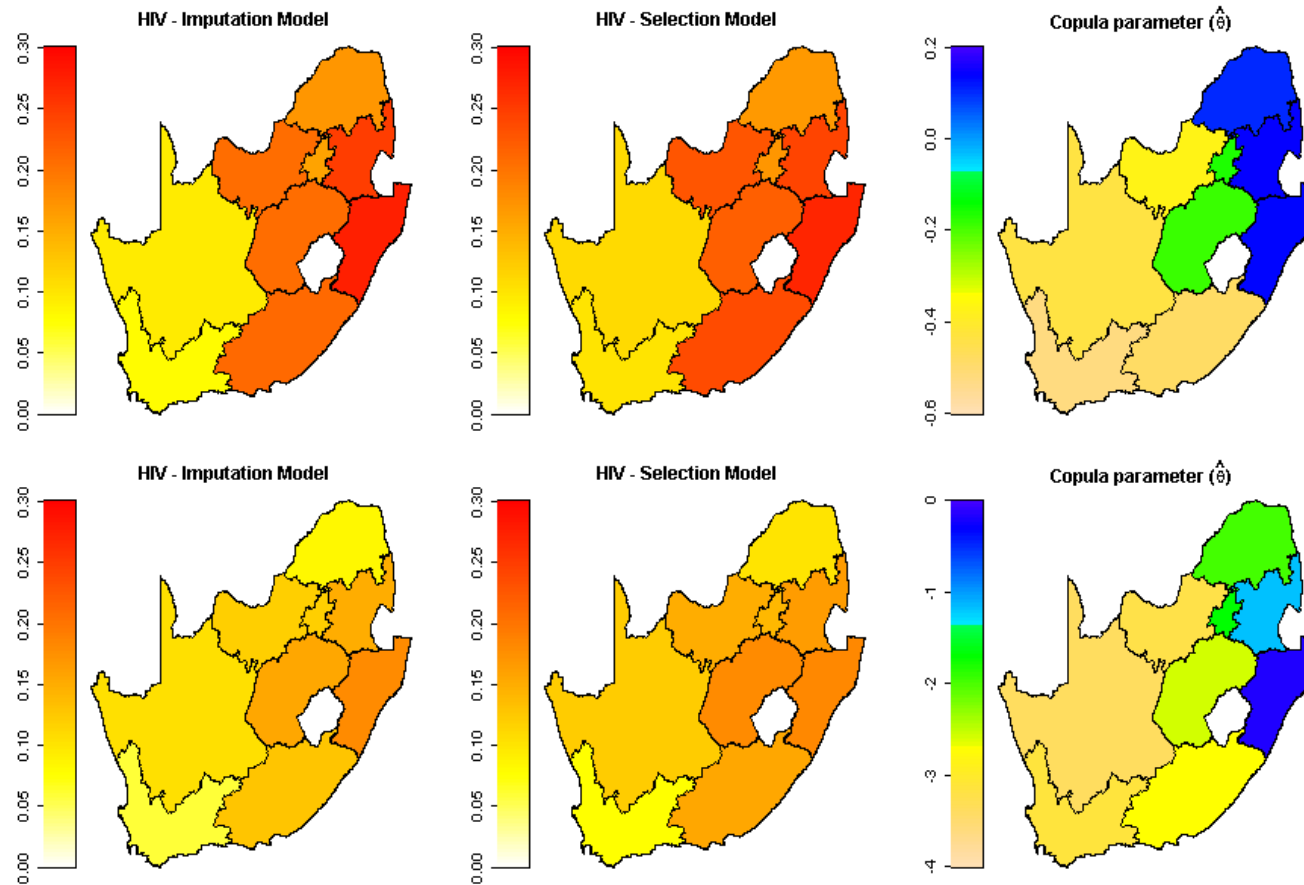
HIV - Imputation Model

0.30
0.25
0.20
0.15
0.10
0.05
0.00

HIV - Selection Model

0.30
0.25
0.20
0.15
0.10
0.05
0.00

Copula parameter ($\hat{\theta}$)

0.2
0.0
-0.2
-0.4
-0.6

HIV - Imputation Model

0.30
0.25
0.20
0.15
0.10
0.05
0.00

HIV - Selection Model

0.30
0.25
0.20
0.15
0.10
0.05
0.00

Copula parameter ($\hat{\theta}$)

0
-1
-2
-3
-4